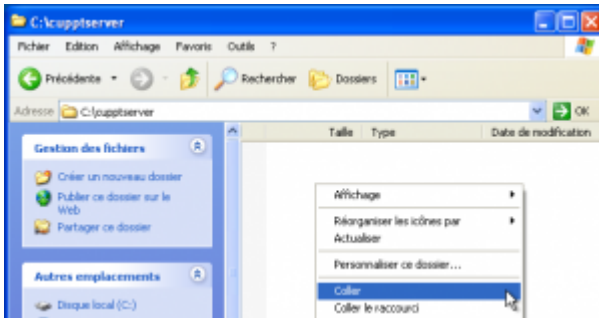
C:\cupptserver

Fichier Edition Affichage Favoris Outils ?

Précédente Rechercher Dossiers

Adresse C:\cupptserver OK

Taille Type Date de modification

Gestion des fichiers

Créer un nouveau dossier

Publier ce dossier sur le Web

Partager ce dossier

Autres emplacements

Disque local (C:)

Affichage

Réorganiser les icônes par

Actualiser

Personnaliser ce dossier...

Coller

Coller le raccourci